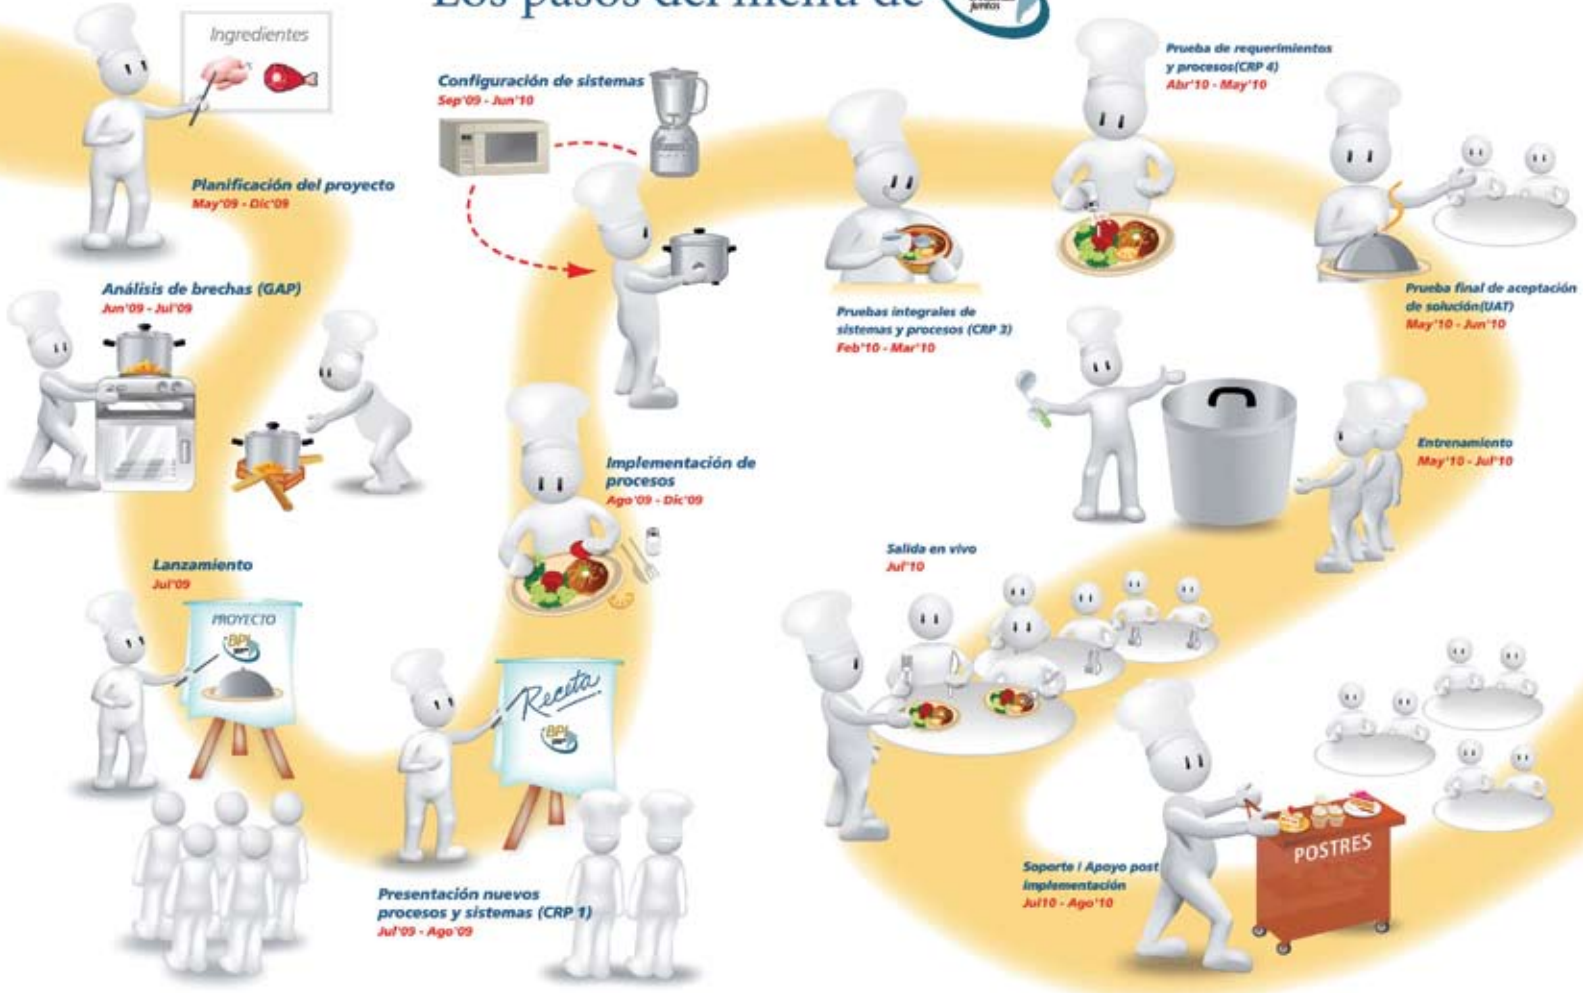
Los pasos del menú de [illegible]

Ingredientes

Planificación del proyecto
May'09 - Dic'09

Configuración de sistemas
Sep'09 - Jun'10

Prueba de requerimientos y procesos(CRP 4)
Abr'10 - May'10

Pruebas integrales de sistemas y procesos (CRP 3)
Feb'10 - Mar'10

Prueba final de aceptación de solución(UAT)
May'10 - Jun'10

Análisis de brechas (GAP)
Jun'09 - Jul'09

Implementación de procesos
Ago'09 - Dic'09

Entrenamiento
May'10 - Jul'10

Lanzamiento
Jul'09

PROYECTO
BPI

Salida en vivo
Jul'10

Receta
BPI

Presentación nuevos procesos y sistemas (CRP 1)
Jul'09 - Ago'09

Soporte / Apoyo post implementación
Jul10 - Ago'10

POSTRES